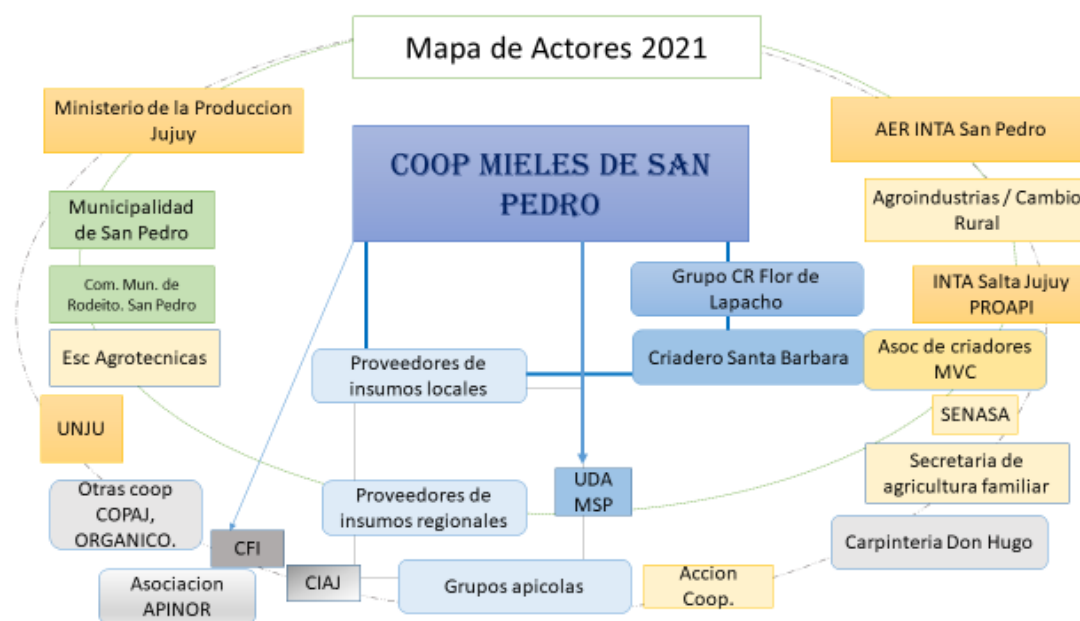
Mapa de Actores 2021

Ministerio de la Produccion Jujuy

COOP MIELES DE SAN PEDRO

AER INTA San Pedro

Municipalidad de San Pedro

Agroindustrias / Cambio Rural

Com. Mun. de Rodeito. San Pedro

Grupo CR Flor de Lapacho

INTA Salta Jujuy PROAPI

Esc Agrotecnicas

Proveedores de insumos locales

Criadero Santa Barbara

Asoc de criadores MVC

UNJU

SENASA

Otras coop COPAJ, ORGANICO.

UDA MSP

Proveedores de insumos regionales

Secretaria de agricultura familiar

CFI

Carpinteria Don Hugo

Asociacion APINOR

CIAJ

Grupos apicolas

Accion Coop.